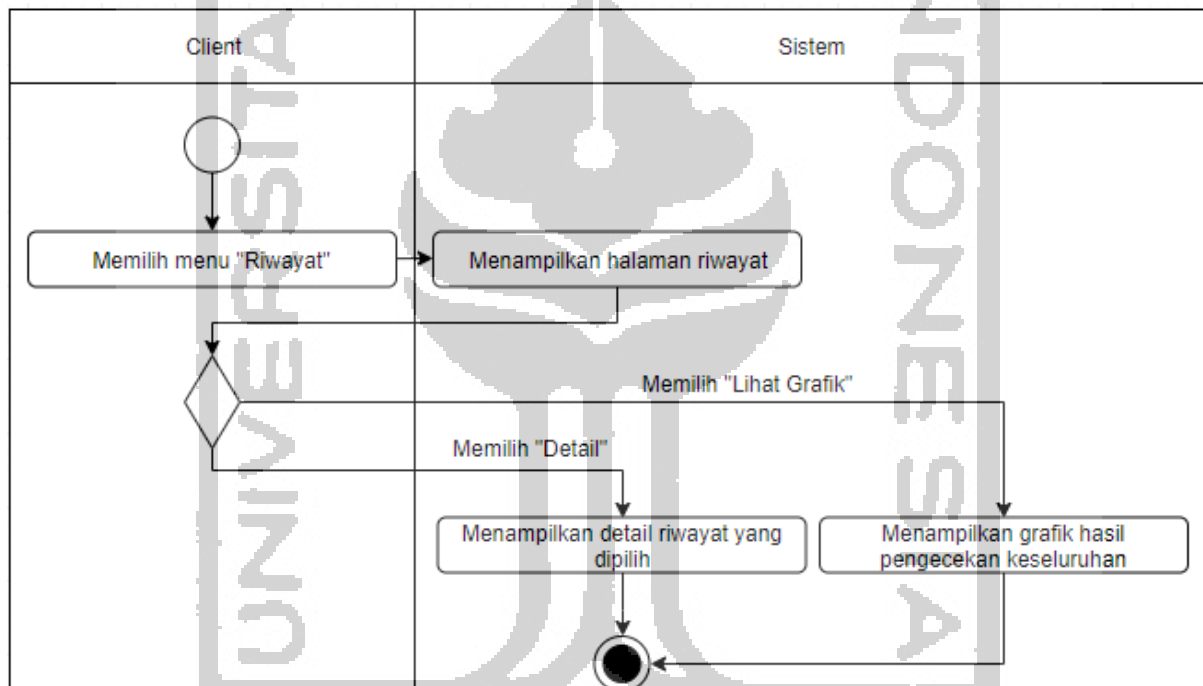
| Client | Sistem |
|---|---|

Memilih menu "Riwayat"

Menampilkan halaman riwayat

Memilih "Lihat Grafik"

Memilih "Detail"

Menampilkan detail riwayat yang dipilih

Menampilkan grafik hasil pengecekan keseluruhan